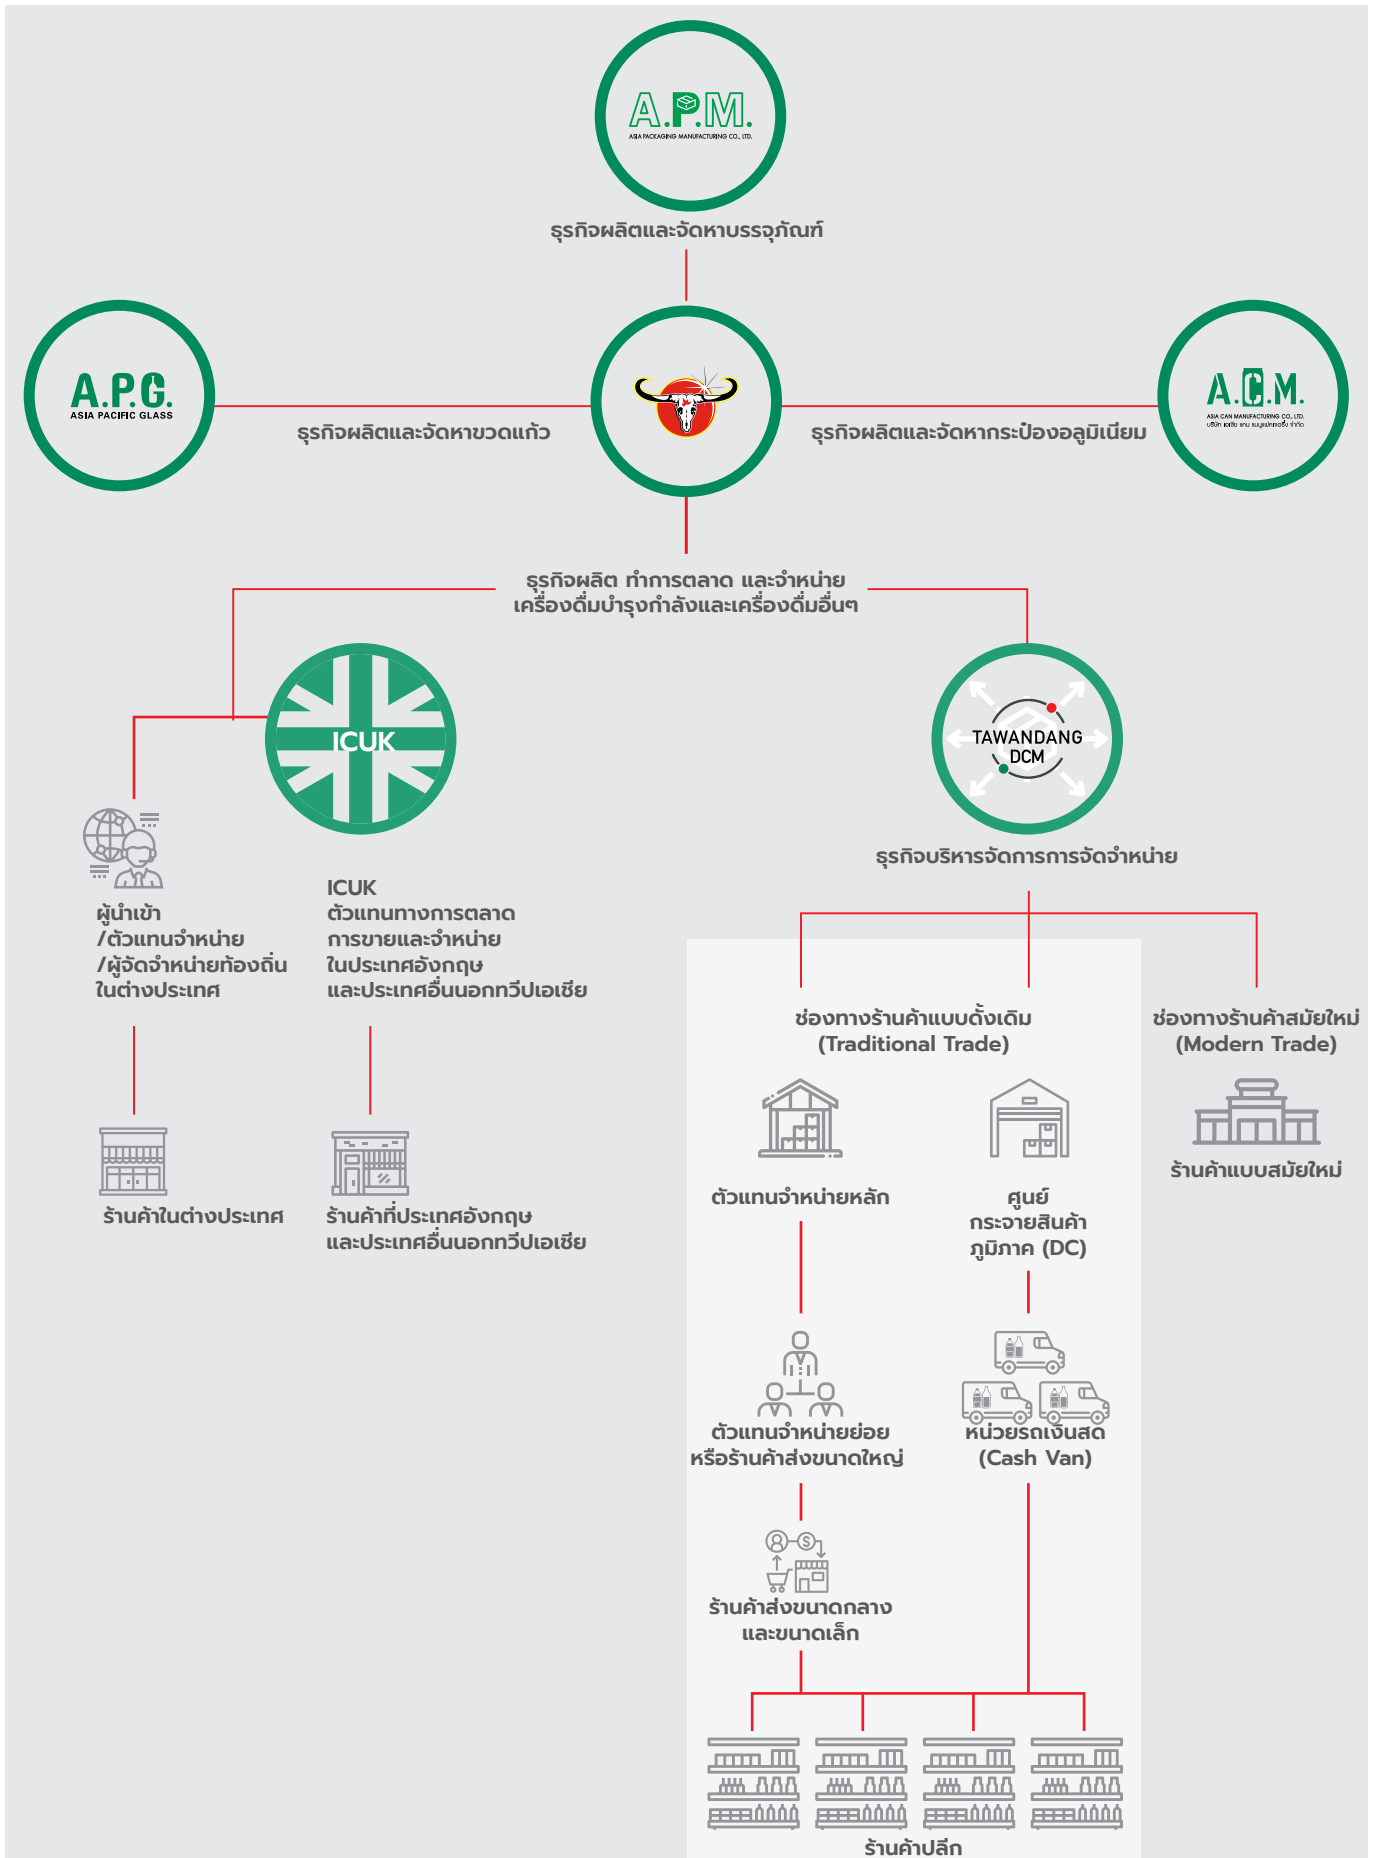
A.P.M.
ASIA PACKAGING MANUFACTURING CO., LTD.

ธุรกิจผลิตและจัดหาบรรจุภัณฑ์

A.P.G.
ASIA PACIFIC GLASS

ธุรกิจผลิตและจัดหาขวดแก้ว

A.C.M.
ASIA CAN MANUFACTURING CO., LTD.

ธุรกิจผลิตและจัดหากระป๋องอลูมิเนียม

ธุรกิจผลิต ทำการตลาด และจำหน่าย เครื่องดื่มบำรุงกำลังและเครื่องดื่มอื่นๆ

ICUK

TAWANDANG DCM

ธุรกิจบริหารจัดการการจัดจำหน่าย

ผู้นำเข้า /ตัวแทนจำหน่าย /ผู้จัดจำหน่ายท้องถิ่น ในต่างประเทศ

ICUK
ตัวแทนทางการตลาด การขายและจำหน่าย ในประเทศอังกฤษ และประเทศอื่นนอกทวีปเอเชีย

ร้านค้าในต่างประเทศ

ร้านค้าที่ประเทศอังกฤษ และประเทศอื่นนอกทวีปเอเชีย

ช่องทางร้านค้าแบบดั้งเดิม (Traditional Trade)

ช่องทางร้านค้าสมัยใหม่ (Modern Trade)

ร้านค้าแบบสมัยใหม่

ตัวแทนจำหน่ายหลัก

ศูนย์ กระจายสินค้า ภูมิภาค (DC)

ตัวแทนจำหน่ายย่อย หรือร้านค้าส่งขนาดใหญ่

หน่วยรถเงินสด (Cash Van)

ร้านค้าส่งขนาดกลาง และขนาดเล็ก

ร้านค้าปลีก